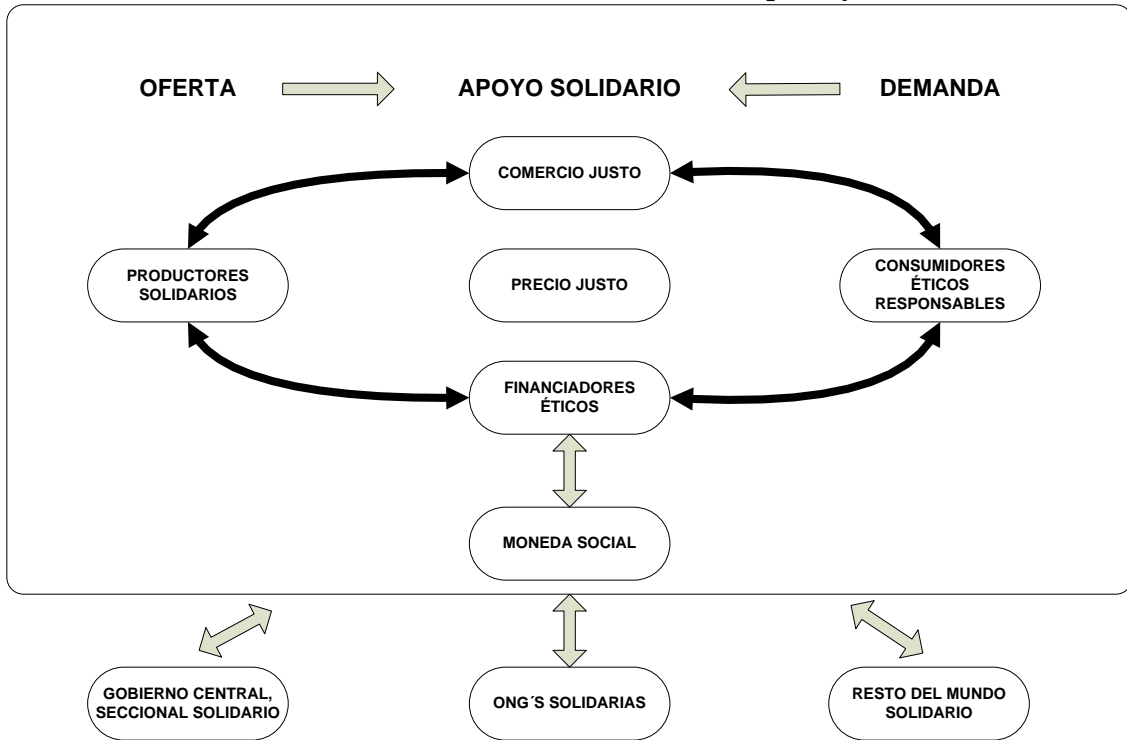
OFERTA

APOYO SOLIDARIO

DEMANDA

COMERCIO JUSTO

PRODUCTORES SOLIDARIOS

PRECIO JUSTO

CONSUMIDORES ÉTICOS RESPONSABLES

FINANCIADORES ÉTICOS

MONEDA SOCIAL

GOBIERNO CENTRAL, SECCIONAL SOLIDARIO

ONG´S SOLIDARIAS

RESTO DEL MUNDO SOLIDARIO